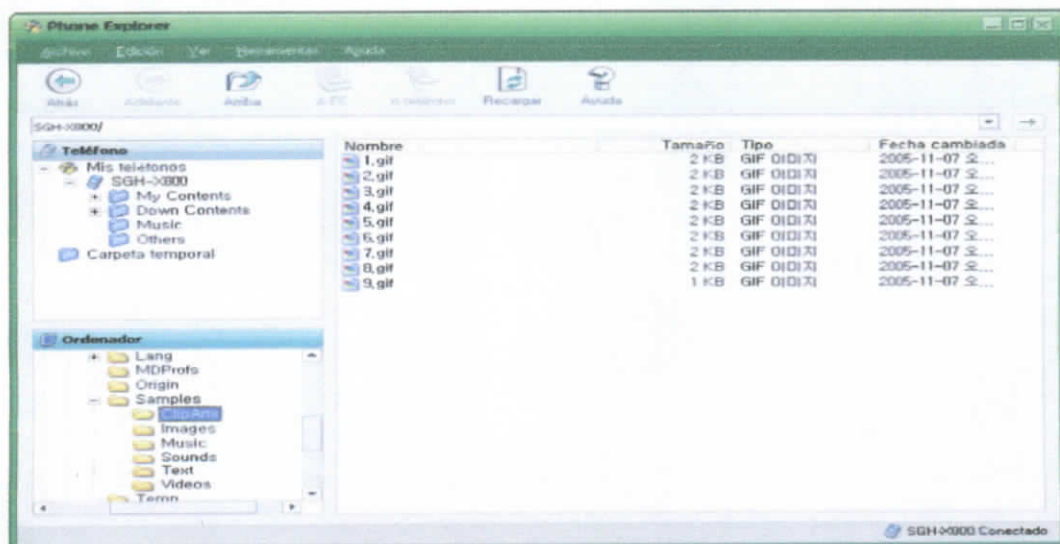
Phone Explorer

Archivo Edición Ver Herramientas Ayuda

Atrás Adelante Arriba a PC a teléfono Recargar Ayuda

SGH-X800/

Teléfono
Mis teléfonos
SGH-X800
My Contents
Down Contents
Music
Others
Carpeta temporal

Ordenador
Lang
MDProfs
Origin
Samples
ClipArts
Images
Music
Sounds
Text
Videos
Temp

| Nombre | Tamaño | Tipo | Fecha cambiada |
|---|---|---|---|
| 1.gif | 2 KB | GIF 이미지 | 2005-11-07 오... |
| 2.gif | 2 KB | GIF 이미지 | 2005-11-07 오... |
| 3.gif | 2 KB | GIF 이미지 | 2005-11-07 오... |
| 4.gif | 2 KB | GIF 이미지 | 2005-11-07 오... |
| 5.gif | 2 KB | GIF 이미지 | 2005-11-07 오... |
| 6.gif | 2 KB | GIF 이미지 | 2005-11-07 오... |
| 7.gif | 2 KB | GIF 이미지 | 2005-11-07 오... |
| 8.gif | 2 KB | GIF 이미지 | 2005-11-07 오... |
| 9.gif | 1 KB | GIF 이미지 | 2005-11-07 오... |

SGH-X800 Conectado